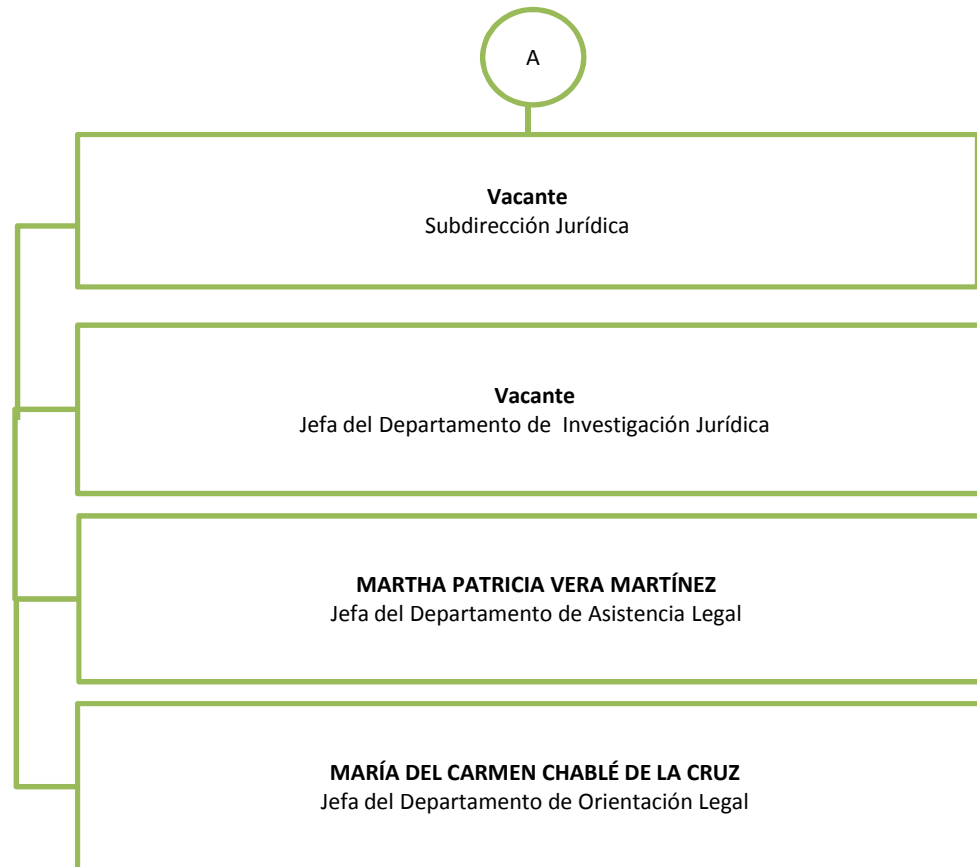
A

**Vacante**
Subdirección Jurídica

**Vacante**
Jefa del Departamento de Investigación Jurídica

**MARTHA PATRICIA VERA MARTÍNEZ**
Jefa del Departamento de Asistencia Legal

**MARÍA DEL CARMEN CHABLÉ DE LA CRUZ**
Jefa del Departamento de Orientación Legal